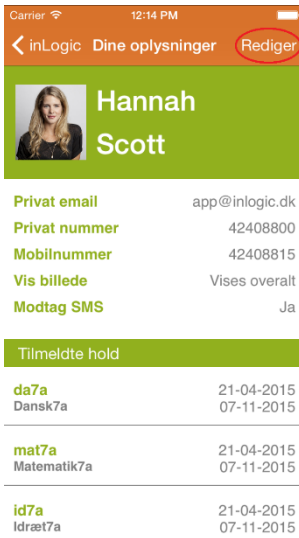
Carrier 12:14 PM

< inLogic Dine oplysninger Rediger

Hannah Scott

| | |
|---|---|
| Privat email | app@inlogic.dk |
| Privat nummer | 42408800 |
| Mobilnummer | 42408815 |
| Vis billede | Vises overalt |
| Modtag SMS | Ja |

Tilmeldte hold

da7a 21-04-2015
Dansk7a 07-11-2015

mat7a 21-04-2015
Matematik7a 07-11-2015

id7a 21-04-2015
Idræt7a 07-11-2015